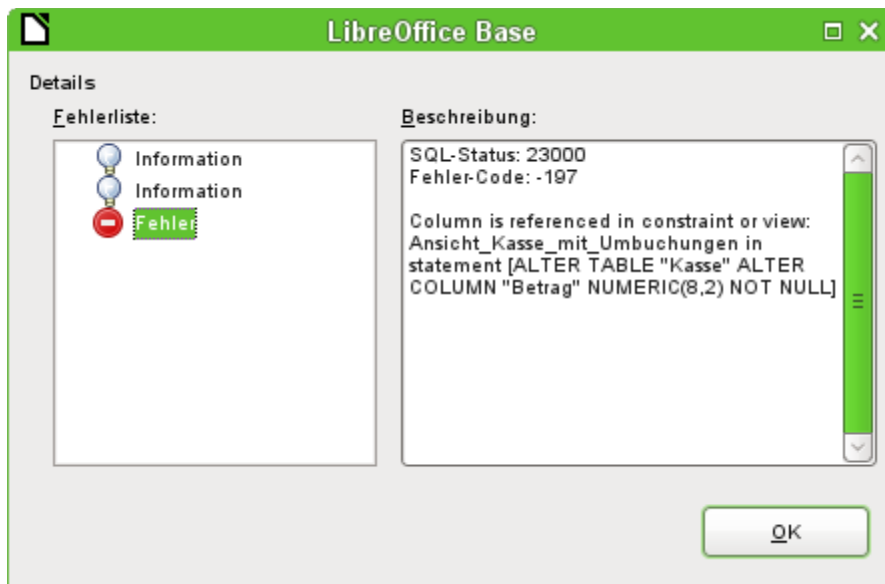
LibreOffice Base

Details

Fehlerliste:

Information
Information
Fehler

Beschreibung:

SQL-Status: 23000
Fehler-Code: -197

Column is referenced in constraint or view: Ansicht_Kasse_mit_Umbuchungen in statement [ALTER TABLE "Kasse" ALTER COLUMN "Betrag" NUMERIC(8,2) NOT NULL]

OK